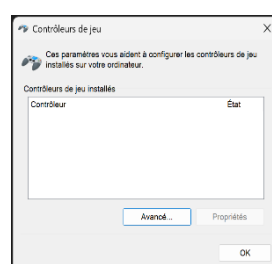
Contrôleurs de jeu

X

Ces paramètres vous aident à configurer les contrôleurs de jeu installés sur votre ordinateur.

Contrôleurs de jeu installés

| Contrôleur | État |
|---|---|

Avancé...

Propriétés

OK